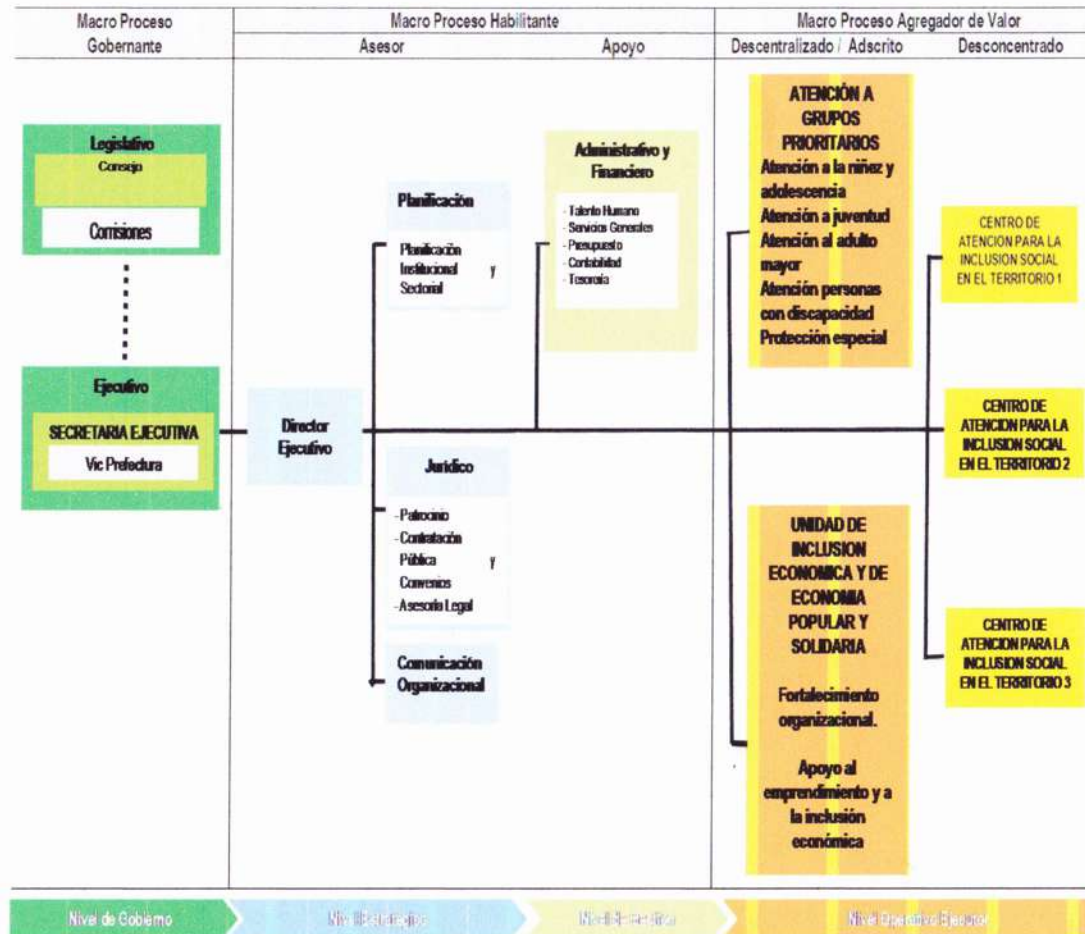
| Macro Proceso Gobernante | Macro Proceso Habilitante | | Macro Proceso Agregador de Valor | |
|---|---|---|---|---|
| | Asesor | Apoyo | Descentralizado / Adscrito | Desconcentrado |

Legislativo
Consejo
Comisiones

Ejecutivo
SECRETARIA EJECUTIVA
Vic Prefectura

Director Ejecutivo

Planificación
Planificación Institucional y Sectorial

Jurídico
- Patrocinio
- Contratación Pública y Convenios
- Asesoría Legal

Comunicación Organizacional

Administrativo y Financiero
- Talento Humano
- Servicios Generales
- Presupuesto
- Contabilidad
- Tesorería

ATENCIÓN A GRUPOS PRIORITARIOS
Atención a la niñez y adolescencia
Atención a juventud
Atención al adulto mayor
Atención personas con discapacidad
Protección especial

UNIDAD DE INCLUSION ECONOMICA Y DE ECONOMIA POPULAR Y SOLIDARIA
Fortalecimiento organizacional.
Apoyo al emprendimiento y a la inclusión económica

CENTRO DE ATENCION PARA LA INCLUSION SOCIAL EN EL TERRITORIO 1

CENTRO DE ATENCION PARA LA INCLUSION SOCIAL EN EL TERRITORIO 2

CENTRO DE ATENCION PARA LA INCLUSION SOCIAL EN EL TERRITORIO 3

Nivel de Gobierno
Nivel Estratégico
Nivel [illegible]
Nivel Operativo Ejecutor